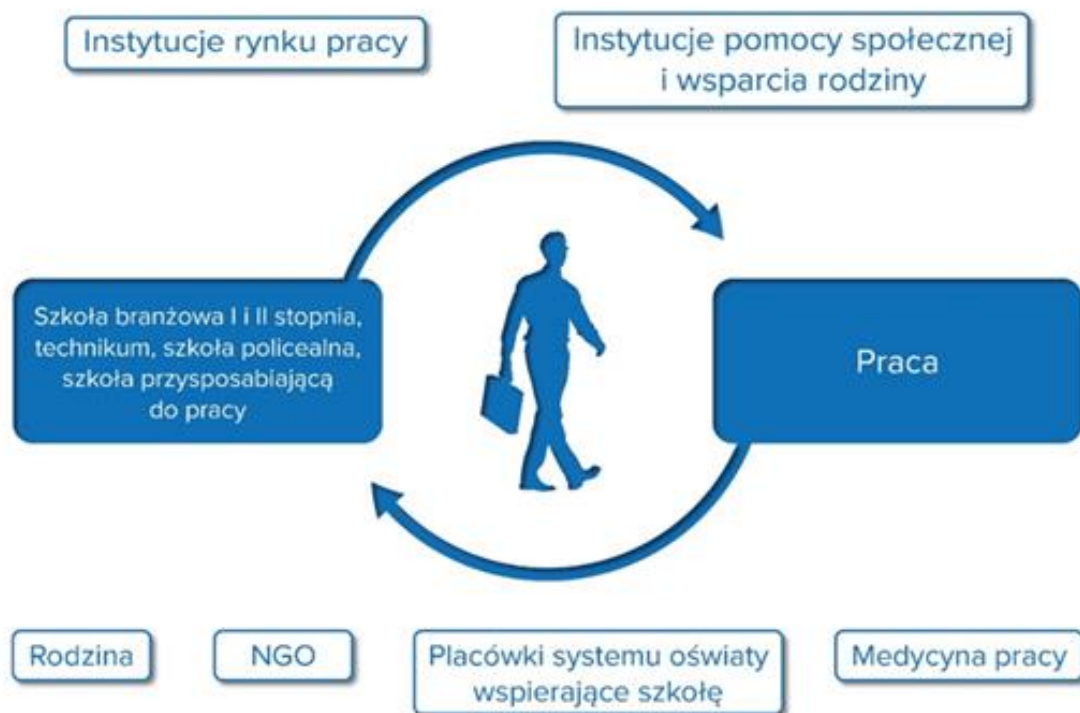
Instytucje rynku pracy

Instytucje pomocy społecznej i wsparcia rodziny

Szkoła branżowa I i II stopnia, technikum, szkoła policealna, szkoła przysposabiającą do pracy

Praca

Rodzina

NGO

Placówki systemu oświaty wspierające szkołę

Medycyna pracy